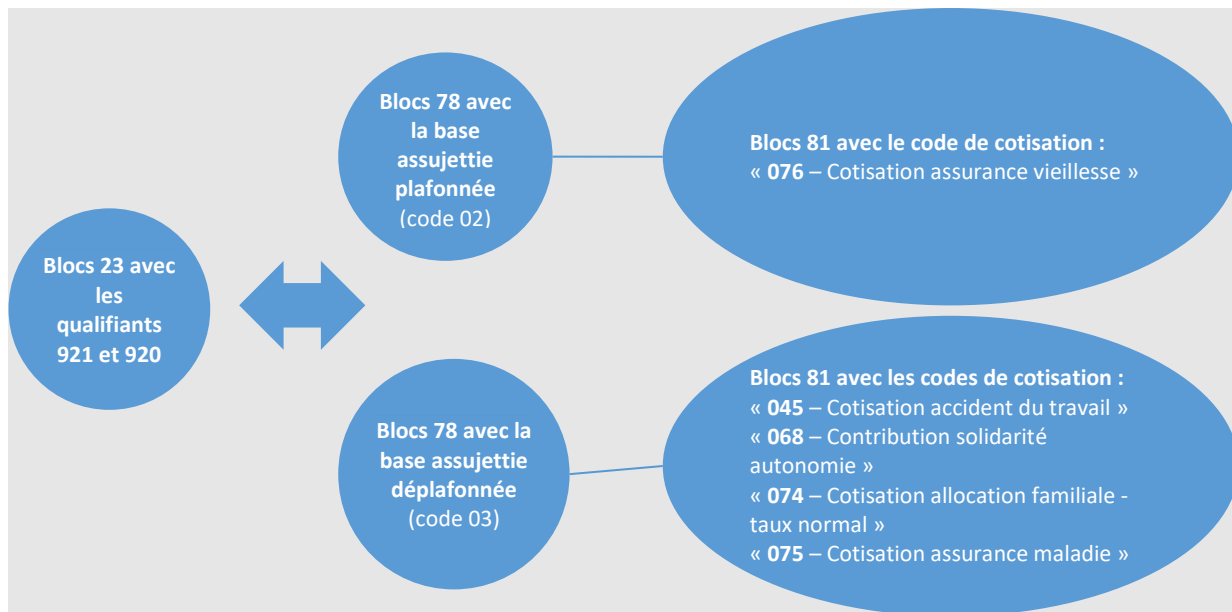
Blocs 23 avec les qualifiants 921 et 920

Blocs 78 avec la base assujettie plafonnée (code 02)

Blocs 81 avec le code de cotisation :
« 076 – Cotisation assurance vieillesse »

Blocs 78 avec la base assujettie déplafonnée (code 03)

Blocs 81 avec les codes de cotisation :
« 045 – Cotisation accident du travail »
« 068 – Contribution solidarité autonomie »
« 074 – Cotisation allocation familiale - taux normal »
« 075 – Cotisation assurance maladie »